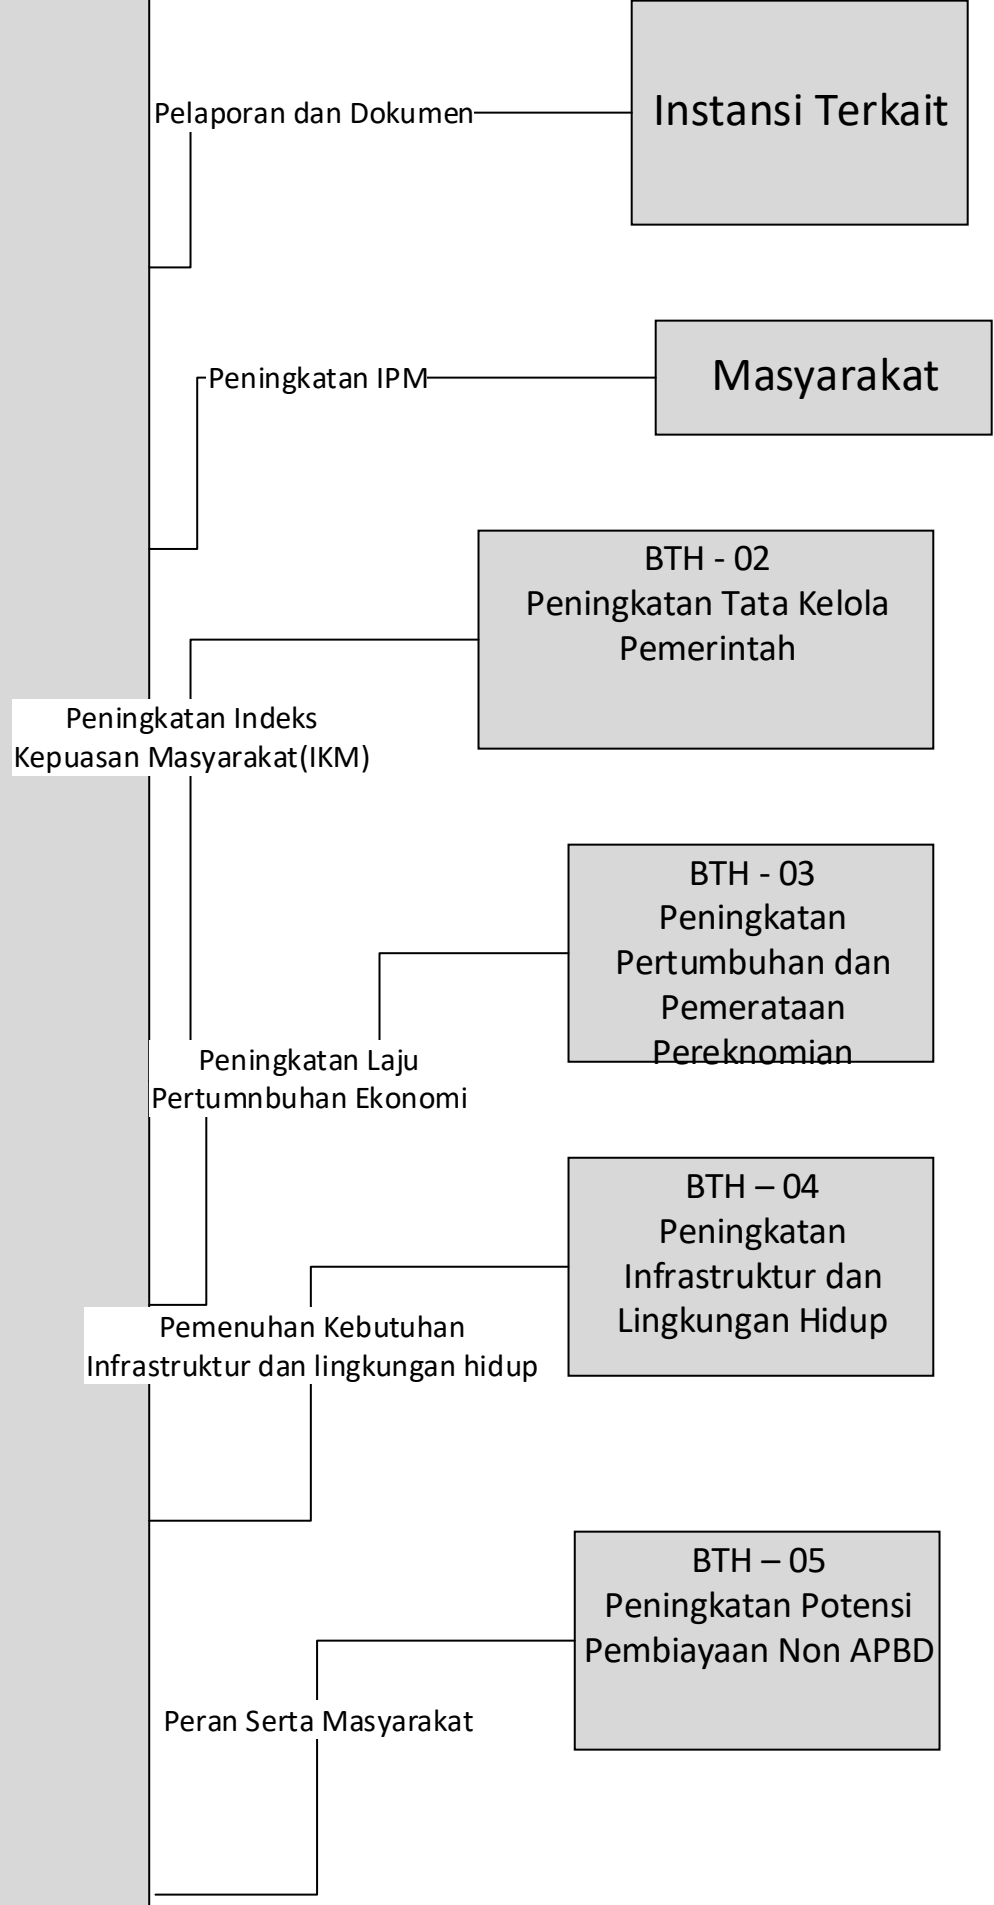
Pelaporan dan Dokumen

Instansi Terkait

Peningkatan IPM

Masyarakat

BTH - 02
Peningkatan Tata Kelola Pemerintah

Peningkatan Indeks Kepuasan Masyarakat(IKM)

BTH - 03
Peningkatan Pertumbuhan dan Pemerataan Pereknomian

Peningkatan Laju Pertumnbuhan Ekonomi

BTH – 04
Peningkatan Infrastruktur dan Lingkungan Hidup

Pemenuhan Kebutuhan Infrastruktur dan lingkungan hidup

BTH – 05
Peningkatan Potensi Pembiayaan Non APBD

Peran Serta Masyarakat